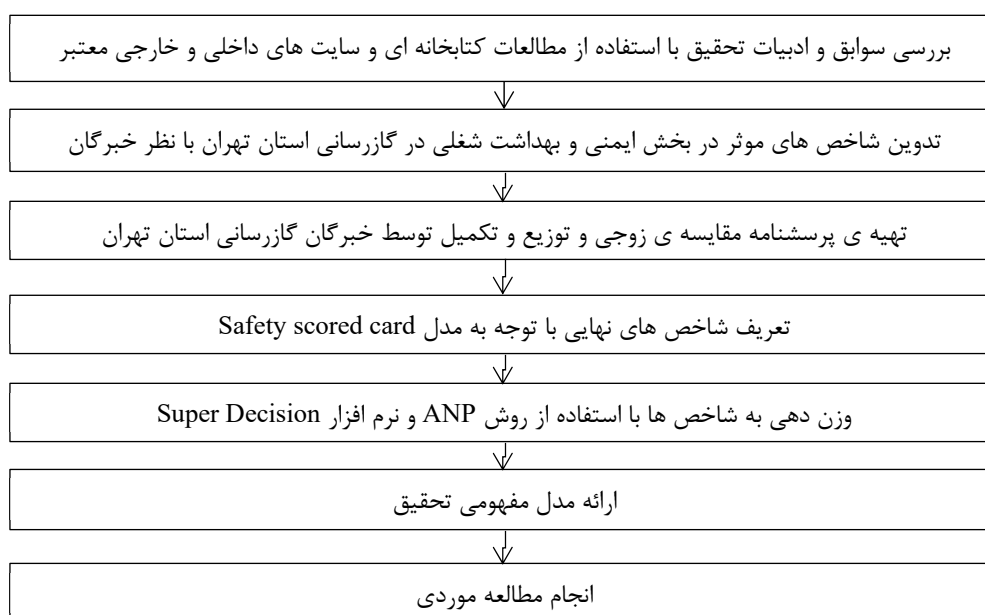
بررسی سوابق و ادبیات تحقیق با استفاده از مطالعات کتابخانه ای و سایت های داخلی و خارجی معتبر

تدوین شاخص های موثر در بخش ایمنی و بهداشت شغلی در گازرسانی استان تهران با نظر خبرگان

تهیه ی پرسشنامه مقایسه ی زوجی و توزیع و تکمیل توسط خبرگان گازرسانی استان تهران

تعریف شاخص های نهایی با توجه به مدل Safety scored card

وزن دهی به شاخص ها با استفاده از روش ANP و نرم افزار Super Decision

ارائه مدل مفهومی تحقیق

انجام مطالعه موردی